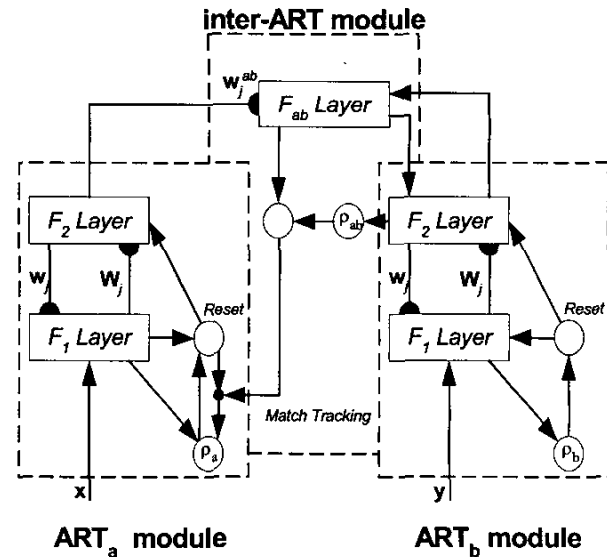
inter-ART module

$\mathbf{w}_j^{ab}$

$F_{ab}$ Layer

$F_2$ Layer

$\mathbf{w}_j$

$\mathbf{W}_j$

$F_1$ Layer

Reset

$\rho_a$

Match Tracking

$\rho_{ab}$

$F_2$ Layer

$\mathbf{w}_j$

$\mathbf{W}_j$

$F_1$ Layer

Reset

$\rho_b$

x

y

ART$_a$ module

ART$_b$ module